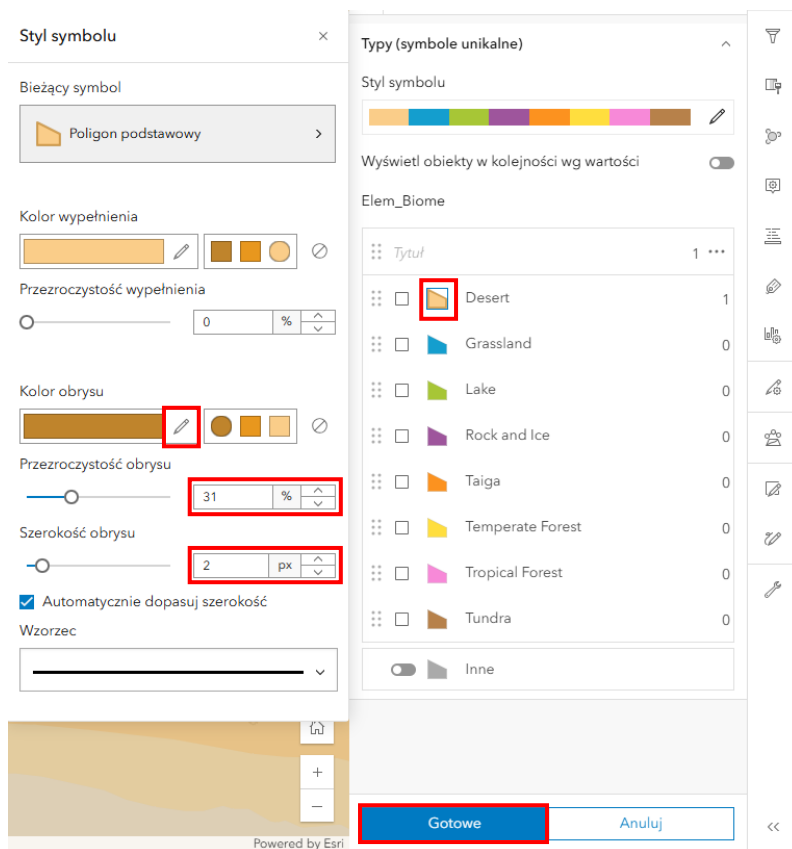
Styl symbolu
×

Bieżący symbol

Poligon podstawowy
>

Kolor wypełnienia

Przezroczystość wypełnienia

0 %

Kolor obrysu

Przezroczystość obrysu

31 %

Szerokość obrysu

2 px

Automatycznie dopasuj szerokość

Wzorzec

Typy (symbole unikalne)

Styl symbolu

Wyświetl obiekty w kolejności wg wartości

Elem_Biome

| | | |
|---|---|---|
| Tytuł | | 1 ··· |
| Desert | | 1 |
| Grassland | | 0 |
| Lake | | 0 |
| Rock and Ice | | 0 |
| Taiga | | 0 |
| Temperate Forest | | 0 |
| Tropical Forest | | 0 |
| Tundra | | 0 |

Inne

+
−

Powered by Esri

Gotowe
Anuluj

<<